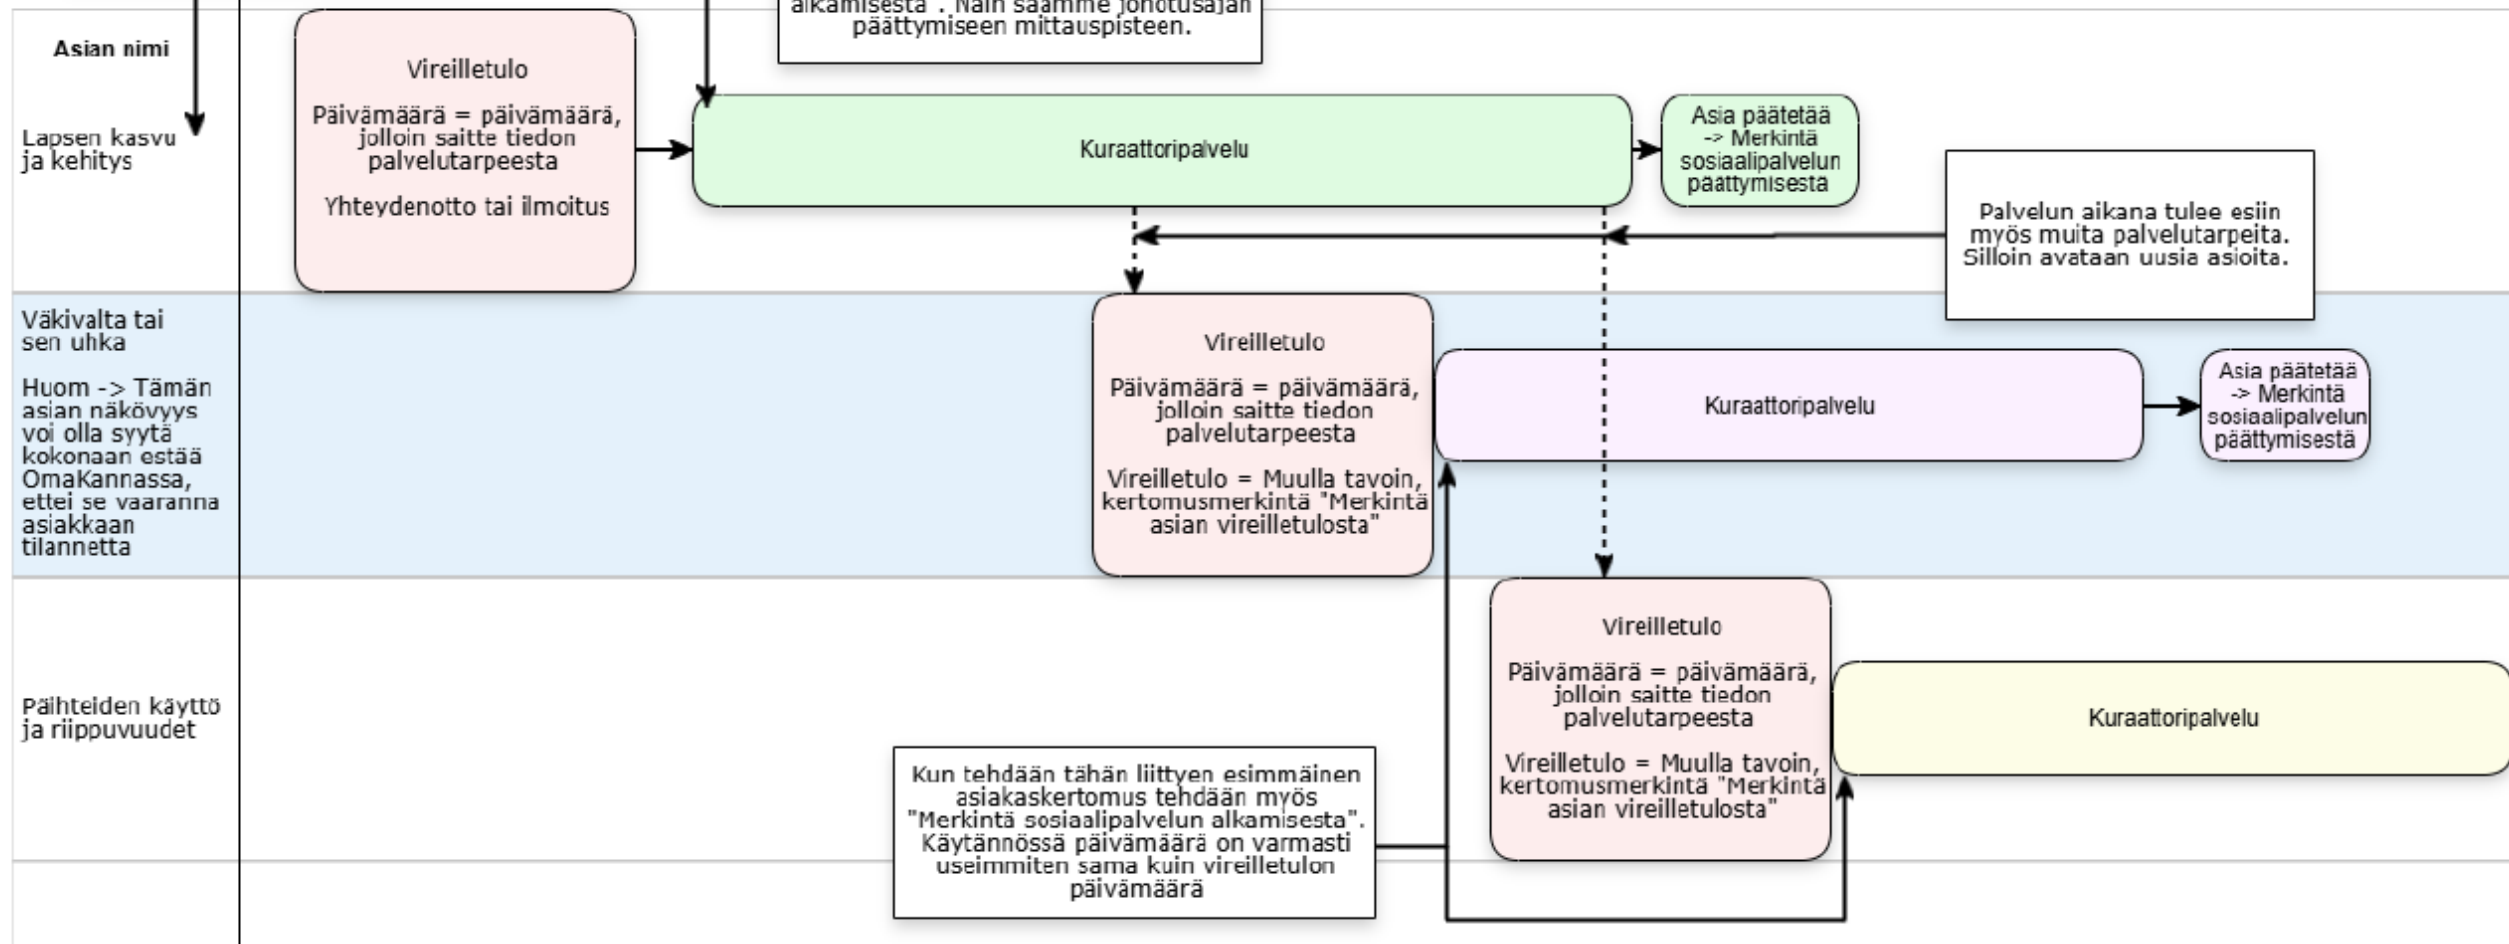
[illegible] alkamisesta". Näin saamme jonotusajan päättymiseen mittauspisteen.

Asian nimi

Lapsen kasvu ja kehitys

Vireilletulo

Päivämäärä = päivämäärä, jolloin saitte tiedon palvelutarpeesta

Yhteydenotto tai ilmoitus

Kuraattoripalvelu

Asia päätetää -> Merkintä sosiaalipalvelun päättymisestä

Palvelun aikana tulee esiin myös muita palvelutarpeita. Silloin avataan uusia asioita.

Väkivalta tai sen uhka

Huom -> Tämän asian näkövyys voi olla syytä kokonaan estää OmaKannassa, ettei se vaaranna asiakkaan tilannetta

Vireilletulo

Päivämäärä = päivämäärä, jolloin saitte tiedon palvelutarpeesta

Vireilletulo = Muulla tavoin, kertomusmerkintä "Merkintä asian vireilletulosta"

Kuraattoripalvelu

Asia päätetää -> Merkintä sosiaalipalvelun päättymisestä

Päihteiden käyttö ja riippuvuudet

Vireilletulo

Päivämäärä = päivämäärä, jolloin saitte tiedon palvelutarpeesta

Vireilletulo = Muulla tavoin, kertomusmerkintä "Merkintä asian vireilletulosta"

Kuraattoripalvelu

Kun tehdään tähän liittyen esimmäinen asiakaskertomus tehdään myös "Merkintä sosiaalipalvelun alkamisesta". Käytännössä päivämäärä on varmasti useimmiten sama kuin vireilletulon päivämäärä